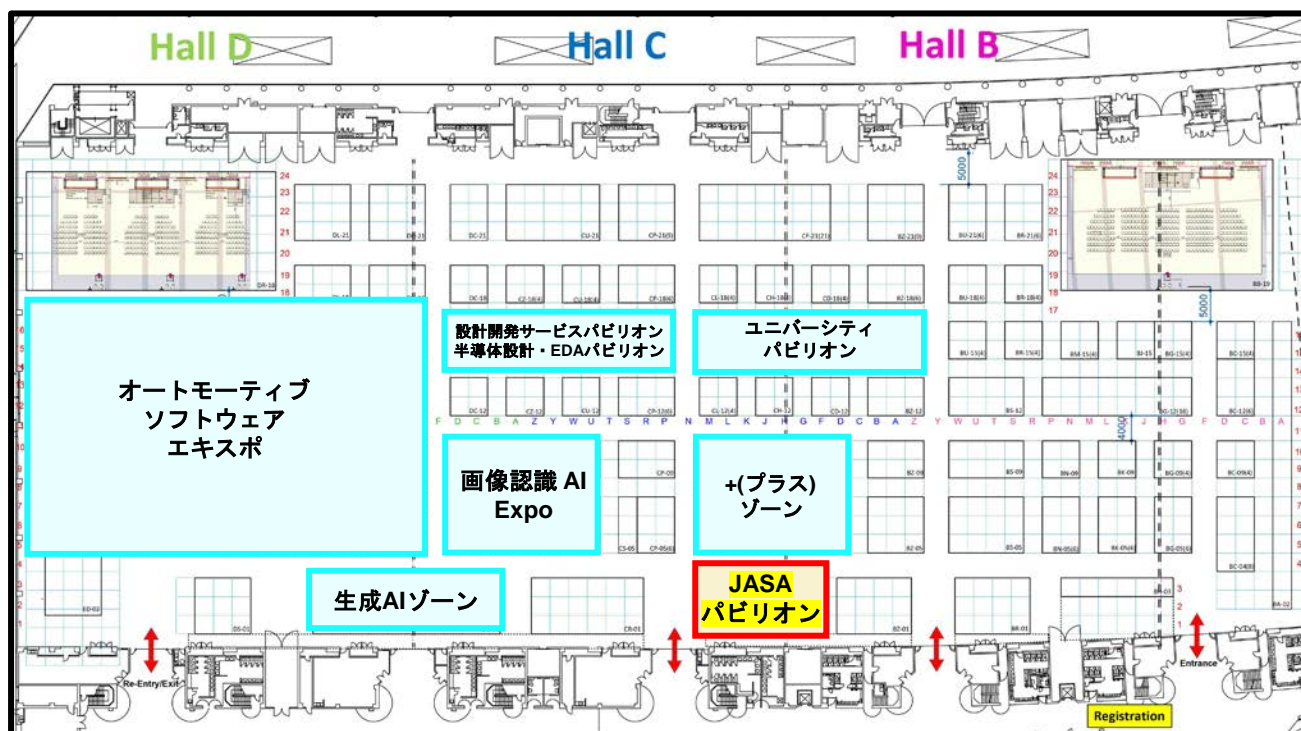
Hall D

Hall C

Hall B

オートモーティブ
ソフトウェア
エキスポ

設計開発サービスパビリオン
半導体設計・EDAパビリオン

ユニバーシティ
パビリオン

画像認識 AI
Expo

+(プラス)
ゾーン

生成AIゾーン

JASA
パビリオン

Re-Entry/Exit

Entrance

Registration

5000

5000

4000